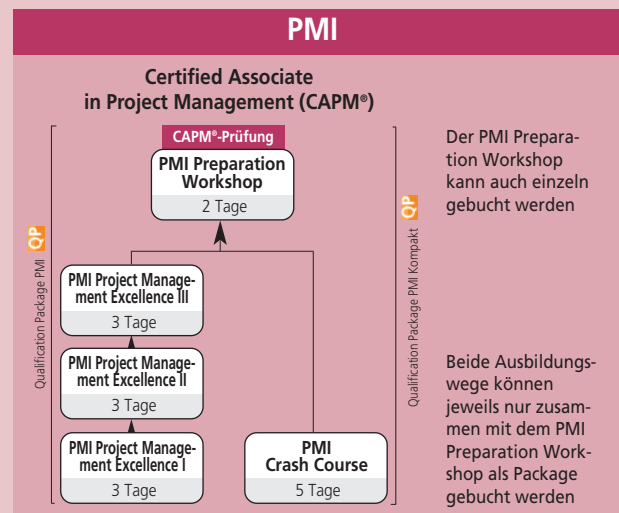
PMI

Certified Associate in Project Management (CAPM®)

CAPM®-Prüfung

PMI Preparation Workshop
2 Tage

PMI Project Management Excellence III
3 Tage

PMI Project Management Excellence II
3 Tage

PMI Project Management Excellence I
3 Tage

PMI Crash Course
5 Tage

QP Qualification Package PMI

QP Qualification Package PMI Kompakt

Der PMI Preparation Workshop kann auch einzeln gebucht werden

Beide Ausbildungswege können jeweils nur zusammen mit dem PMI Preparation Workshop als Package gebucht werden